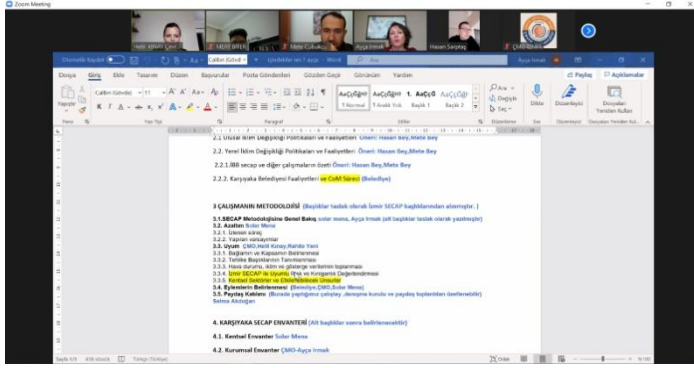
Zoom Meeting

Halil ... Hasan Sarptaş

Otomatik Kaydet

Dosya Giriş Ekle Tasarım Düzen Başvurular Posta Gönderileri Gözden Geçir Görünüm Yardım

Paylaş Açıklamalar

AaÇçĞğIi 1 Normal AaÇçĞğIi 1 Aralık Yok AaÇçĞ 1 Başlık 1 AaÇçĞğ Başlık 2

Bul Değiştir Seç Dikte Duyarlılık Dosyaları Yeniden Kullan

2.1 Ulusal İklim Değişikliği Politikaları ve Faaliyetleri Öneri: Hasan Bey,Mete Bey

2.2. Yerel İklim Değişikliği Politikaları ve Faaliyetleri Öneri: Hasan Bey,Mete Bey

2.2.1.İBB secap ve diğer çalışmaların özeti Öneri: Hasan Bey,Mete Bey

2.2.2. Karşıyaka Belediyesi Faaliyetleri ve CoM Süreci (Belediye)

3 ÇALIŞMANIN METODOLOJİSİ (Başlıklar taslak olarak İzmir SECAP başlıklarından alınmıştır. )

3.1.SECAP Metodolojisine Genel Bakış soler mena, Ayça ırmak (alt başlıklar taslak olarak yazılmıştır)
3.2. Azaltım Soler Mena
3.2.1. Üstlenilen süreç
3.2.2. Yapılan varsayımlar
3.3. Uyum ÇMO,Halil Kınay,Rahile Yarı
3.3.1. Bağlamın ve Kapsamın Belirlenmesi
3.3.2. Tehlike Başlıklarının Tanımlanması
3.3.3. Hava durumu, iklim ve gözlenge verilerinin toplanması
3.3.4. İzmir SECAP ile Uyumlu Risk ve Kırılganlık Değerlendirmesi
3.3.5. Kentsel Sektörler ve Etkilenebilecek Unsurlar
3.4. Eylemlerin Belirlenmesi (Belediye,ÇMO,Soler Mena)
3.5. Paydaş Katılımı (Burada yapılgönz çalıştay ,danışma kurulu ve paydaş toplantıları özetlenebilir) Selma Akdoğan

4. KARŞIYAKA SECAP ENVANTERİ (Alt başlıklar sonra belirlenecektir)

4.1. Kentsel Envanter Soler Mena

4.2. Kurumsal Envanter ÇMO-Ayça Irmak

Sayfa 4/9 458 sözcük Türkçe (Türkiye) Odak